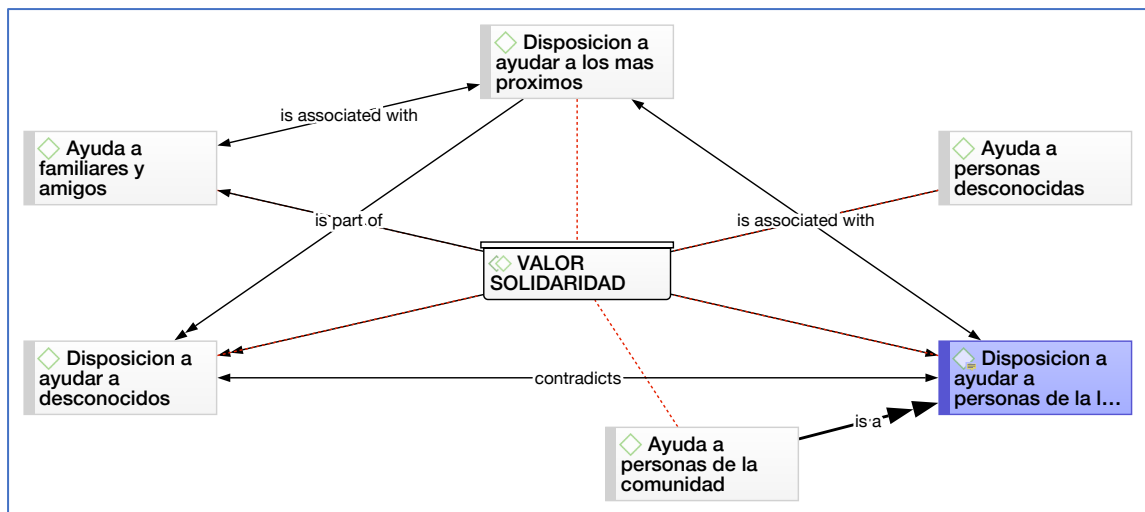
Disposicion a ayudar a los mas proximos

is associated with

Ayuda a familiares y amigos

Ayuda a personas desconocidas

is part of

is associated with

VALOR SOLIDARIDAD

Disposicion a ayudar a desconocidos

contradicts

Disposicion a ayudar a personas de la l…

is a

Ayuda a personas de la comunidad